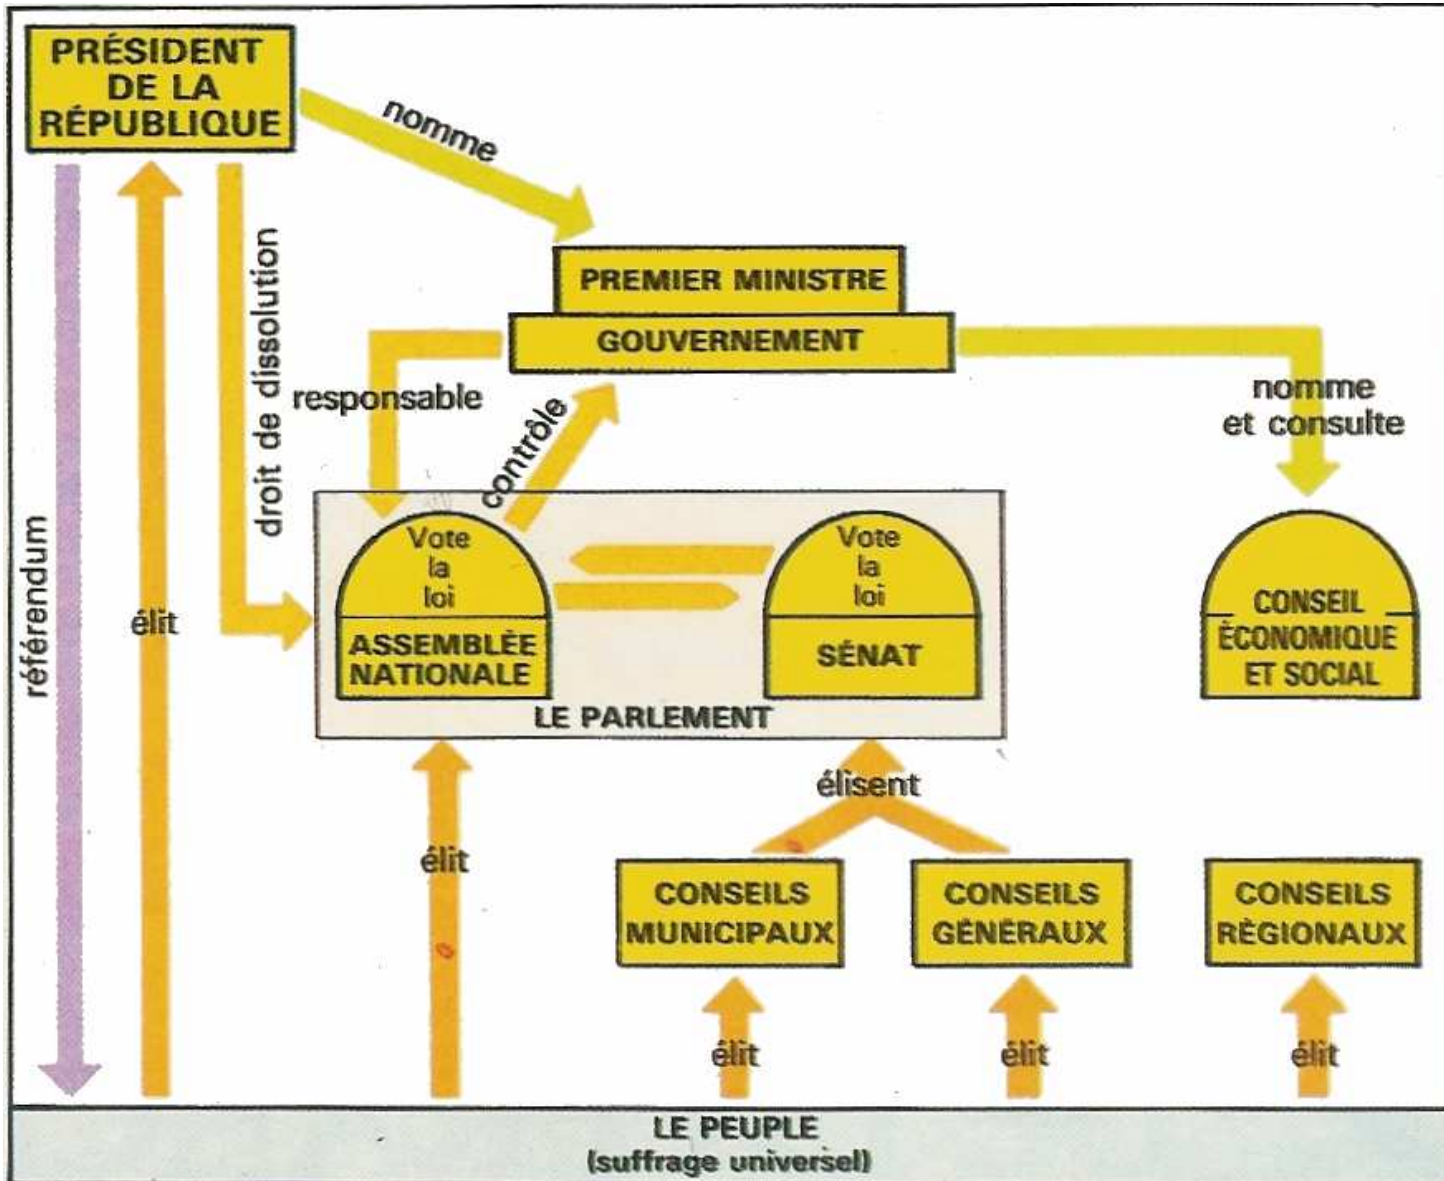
PRÉSIDENT DE LA RÉPUBLIQUE

nomme

PREMIER MINISTRE

GOUVERNEMENT

droit de dissolution

responsable

contrôle

nomme et consulte

référendum

élit

Vote la loi

ASSEMBLÉE NATIONALE

Vote la loi

SÉNAT

LE PARLEMENT

CONSEIL ÉCONOMIQUE ET SOCIAL

élisent

élit

CONSEILS MUNICIPAUX

CONSEILS GÉNÉRAUX

CONSEILS RÉGIONAUX

élit

élit

élit

LE PEUPLE
(suffrage universel)